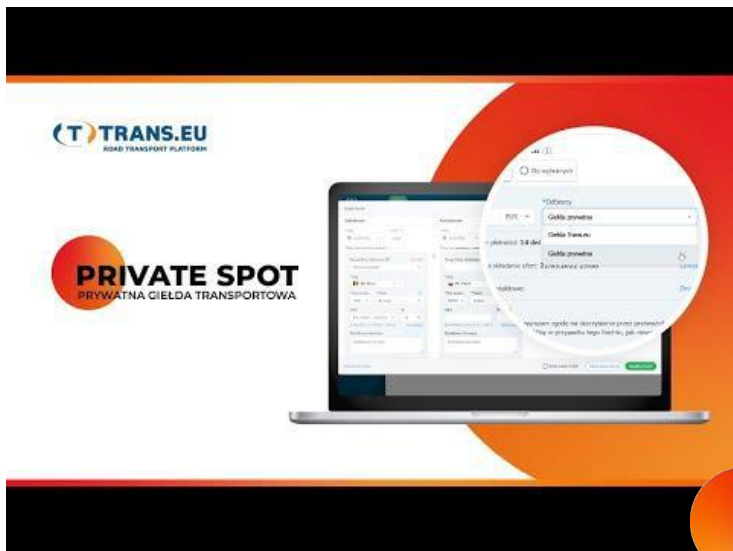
(T) TRANS.EU
ROAD TRANSPORT PLATFORM

PRIVATE SPOT
PRYWATNA GIEŁDA TRANSPORTOWA

Do wybranych
*Odbiorcy
EUR
Giełda prywatna
Giełda Trans.eu
Giełda prywatna
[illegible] płatności: 14 dni
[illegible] złożeniu oferty: Zarezerwuj pojazd
Zmień
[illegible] wyrażam zgodę na skorzystanie przez przewoźnika
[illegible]